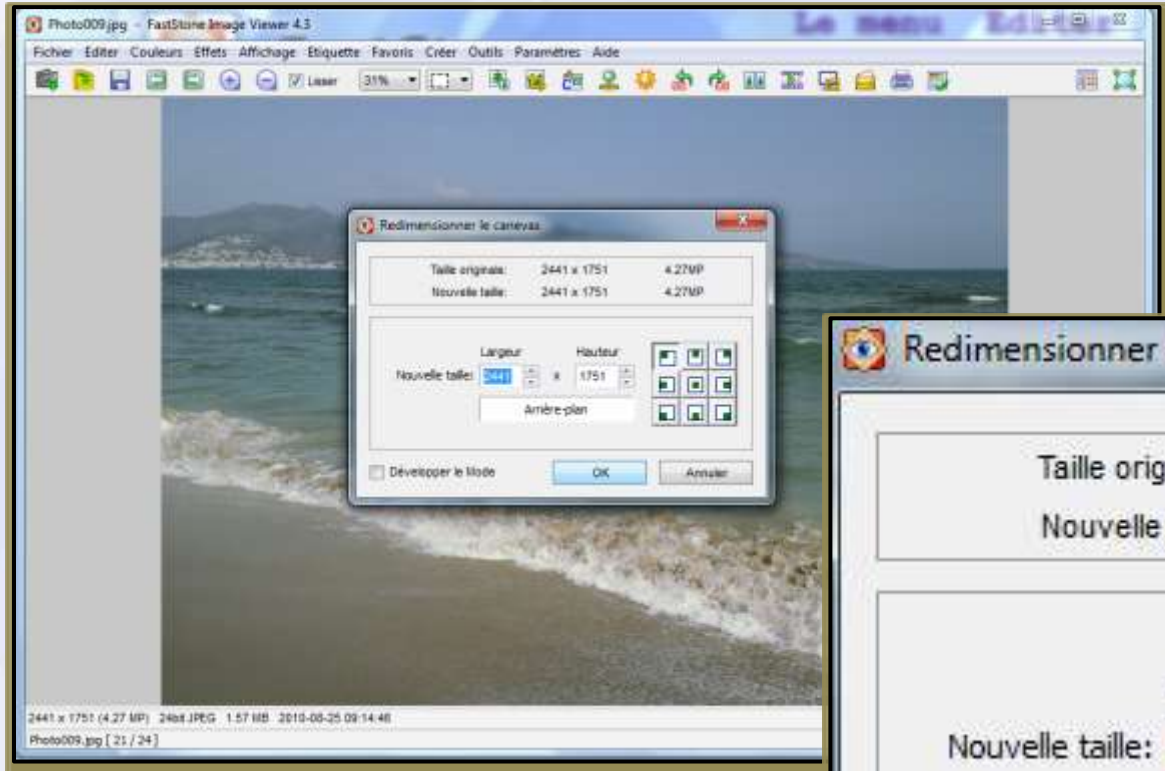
Photo009.jpg - FastStone Image Viewer 4.3

Le menu Editer

Fichier Editer Couleurs Effets Affichage Etiquette Favoris Créer Outils Paramètres Aide

Lisser 31%

Redimensionner le canevas

Taille originale: 2441 x 1751 4.27MP
Nouvelle taille: 2441 x 1751 4.27MP

Largeur Hauteur
Nouvelle taille: 2441 x 1751

Arrière-plan

Développer le Mode

OK Annuler

2441 x 1751 (4.27 MP) 24bit JPEG 1.57 MB 2010-08-25 09:14:46
Photo009.jpg [ 21 / 24 ]

Redimensionner

Taille orig

Nouvelle

Nouvelle taille: